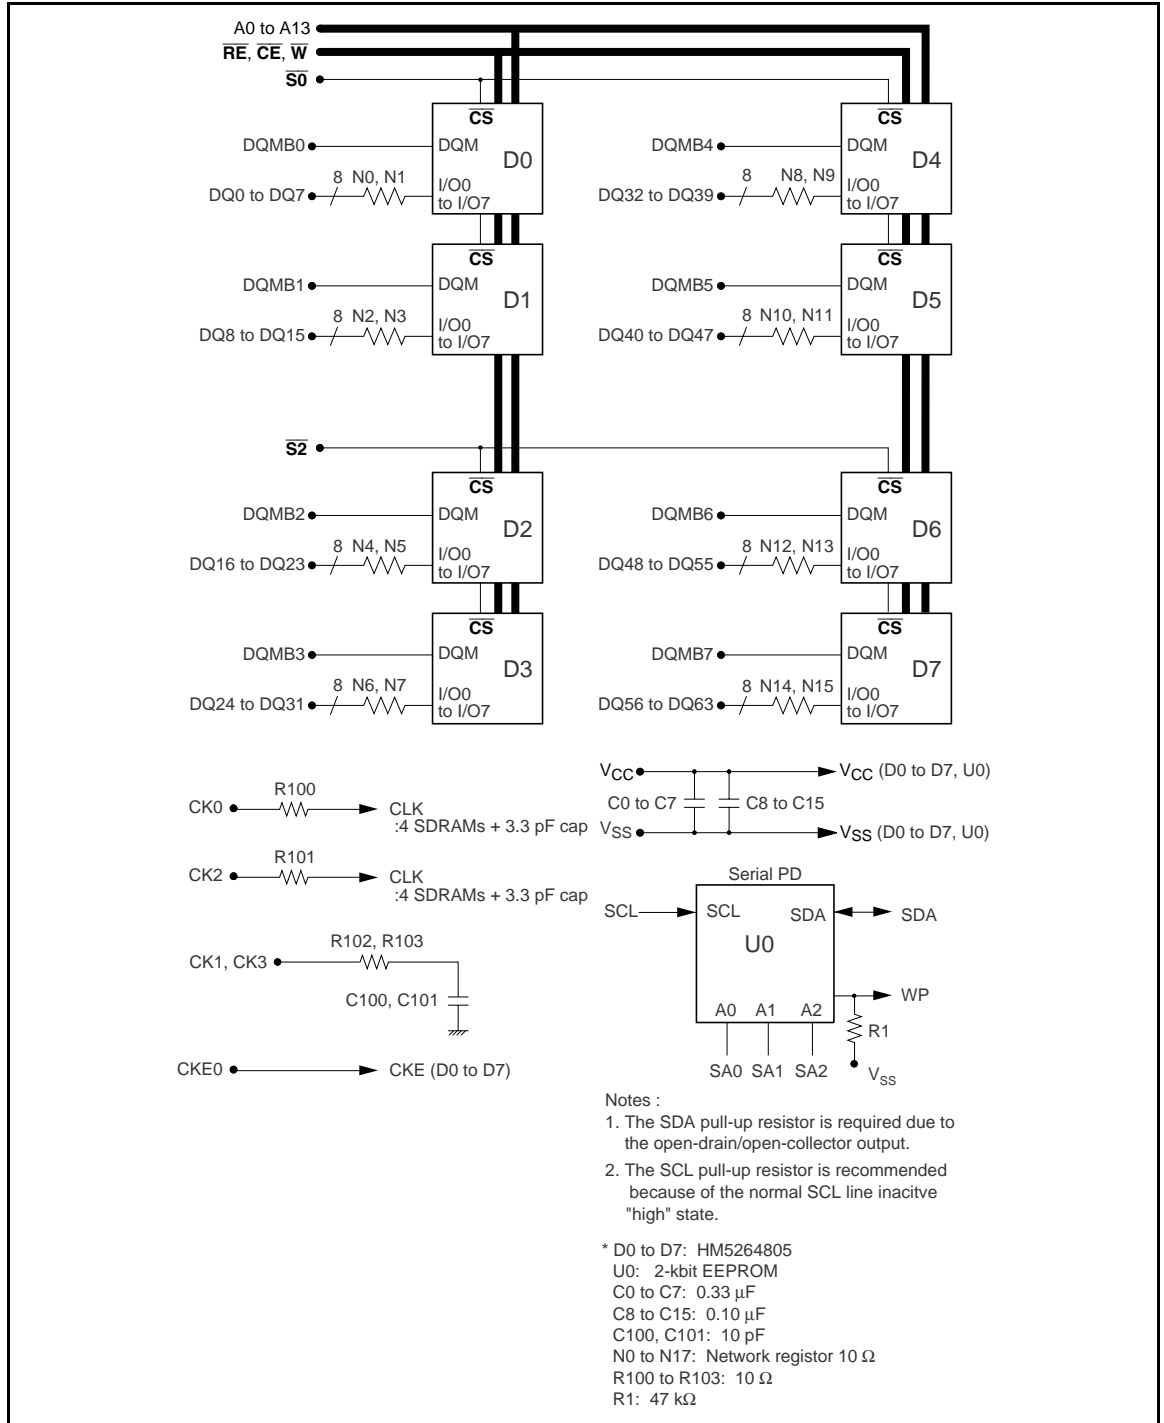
A0 to A13
$\overline{RE}$, $\overline{CE}$, $\overline{W}$
$\overline{S0}$

$\overline{CS}$
DQMB0 DQM D0
8 N0, N1
DQ0 to DQ7 I/O0 to I/O7

$\overline{CS}$
DQMB4 DQM D4
8 N8, N9
DQ32 to DQ39 I/O0 to I/O7

$\overline{CS}$
DQMB1 DQM D1
8 N2, N3
DQ8 to DQ15 I/O0 to I/O7

$\overline{CS}$
DQMB5 DQM D5
8 N10, N11
DQ40 to DQ47 I/O0 to I/O7

$\overline{S2}$

$\overline{CS}$
DQMB2 DQM D2
8 N4, N5
DQ16 to DQ23 I/O0 to I/O7

$\overline{CS}$
DQMB6 DQM D6
8 N12, N13
DQ48 to DQ55 I/O0 to I/O7

$\overline{CS}$
DQMB3 DQM D3
8 N6, N7
DQ24 to DQ31 I/O0 to I/O7

$\overline{CS}$
DQMB7 DQM D7
8 N14, N15
DQ56 to DQ63 I/O0 to I/O7

$V_{CC}$ $V_{CC}$ (D0 to D7, U0)
C0 to C7 C8 to C15
$V_{SS}$ $V_{SS}$ (D0 to D7, U0)

R100
CK0 CLK
:4 SDRAMs + 3.3 pF cap

R101
CK2 CLK
:4 SDRAMs + 3.3 pF cap

R102, R103
CK1, CK3
C100, C101

CKE0 CKE (D0 to D7)

Serial PD
SCL SCL SDA SDA
U0
WP
A0 A1 A2
R1
SA0 SA1 SA2 $V_{SS}$

Notes :
1. The SDA pull-up resistor is required due to the open-drain/open-collector output.
2. The SCL pull-up resistor is recommended because of the normal SCL line inacitve "high" state.

* D0 to D7: HM5264805
U0: 2-kbit EEPROM
C0 to C7: 0.33 μF
C8 to C15: 0.10 μF
C100, C101: 10 pF
N0 to N17: Network registor 10 Ω
R100 to R103: 10 Ω
R1: 47 kΩ